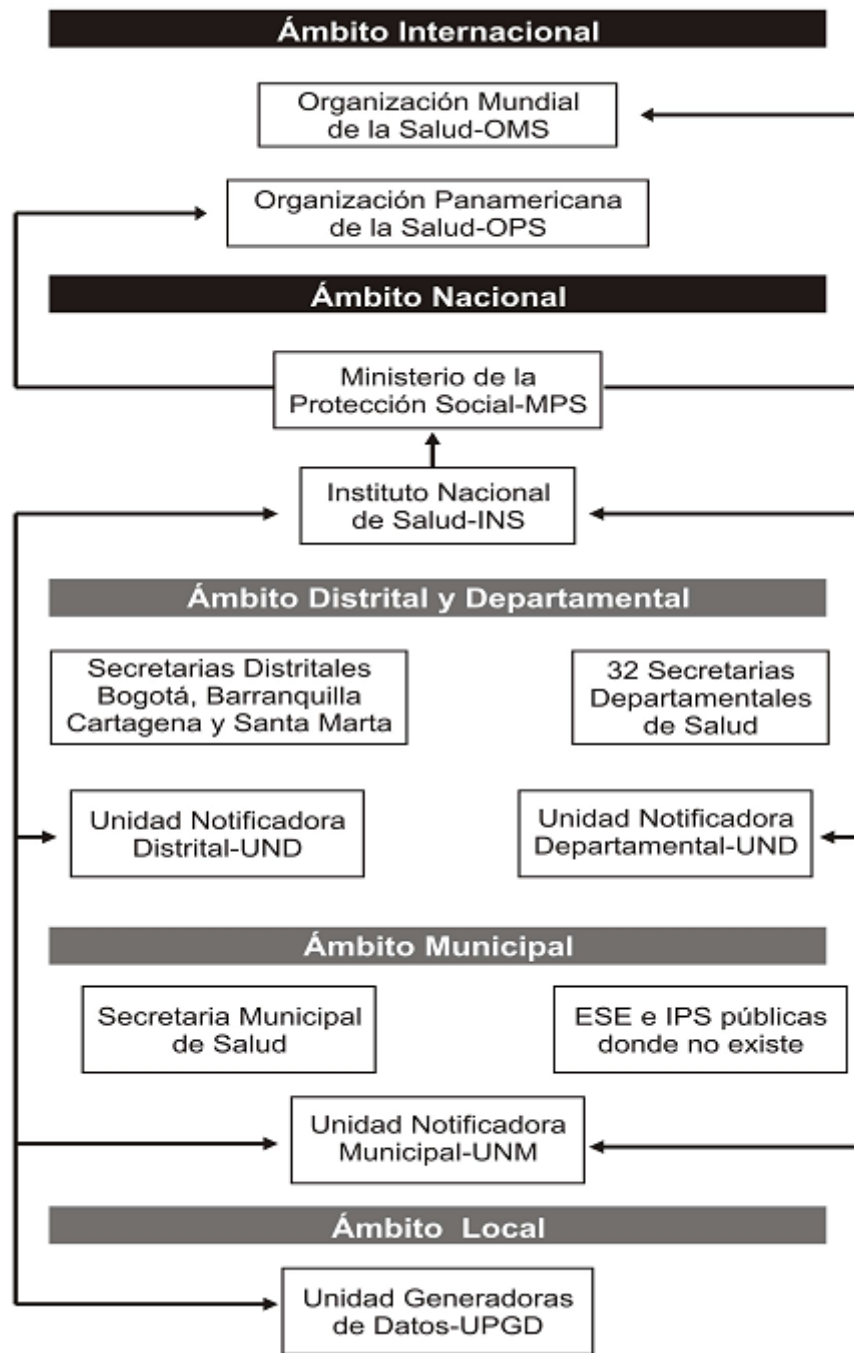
Ámbito Internacional

Organización Mundial de la Salud-OMS

Organización Panamericana de la Salud-OPS

Ámbito Nacional

Ministerio de la Protección Social-MPS

Instituto Nacional de Salud-INS

Ámbito Distrital y Departamental

Secretarias Distritales Bogotá, Barranquilla Cartagena y Santa Marta

32 Secretarias Departamentales de Salud

Unidad Notificadora Distrital-UND

Unidad Notificadora Departamental-UND

Ámbito Municipal

Secretaria Municipal de Salud

ESE e IPS públicas donde no existe

Unidad Notificadora Municipal-UNM

Ámbito Local

Unidad Generadoras de Datos-UPGD